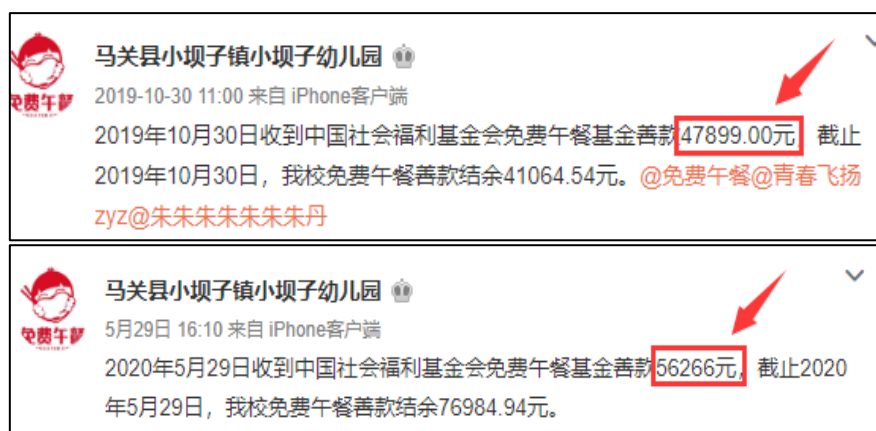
免费午餐

马关县小坝子镇小坝子幼儿园

2019-10-30 11:00 来自 iPhone客户端

2019年10月30日收到中国社会福利基金会免费午餐基金善款47899.00元，截止2019年10月30日，我校免费午餐善款结余41064.54元。@免费午餐@青春飞扬zyz@朱朱朱朱朱朱朱丹

免费午餐

马关县小坝子镇小坝子幼儿园

5月29日 16:10 来自 iPhone客户端

2020年5月29日收到中国社会福利基金会免费午餐基金善款56266元，截止2020年5月29日，我校免费午餐善款结余76984.94元。